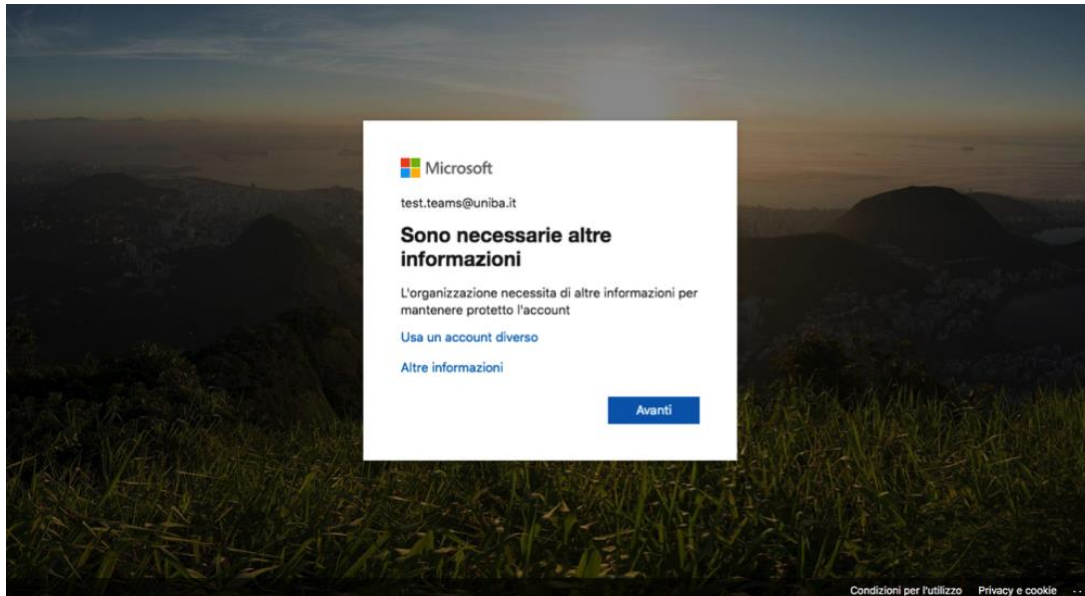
Microsoft

test.teams@uniba.it

Sono necessarie altre informazioni

L'organizzazione necessita di altre informazioni per mantenere protetto l'account

Usa un account diverso

Altre informazioni

Avanti

Condizioni per l'utilizzo Privacy e cookie ···